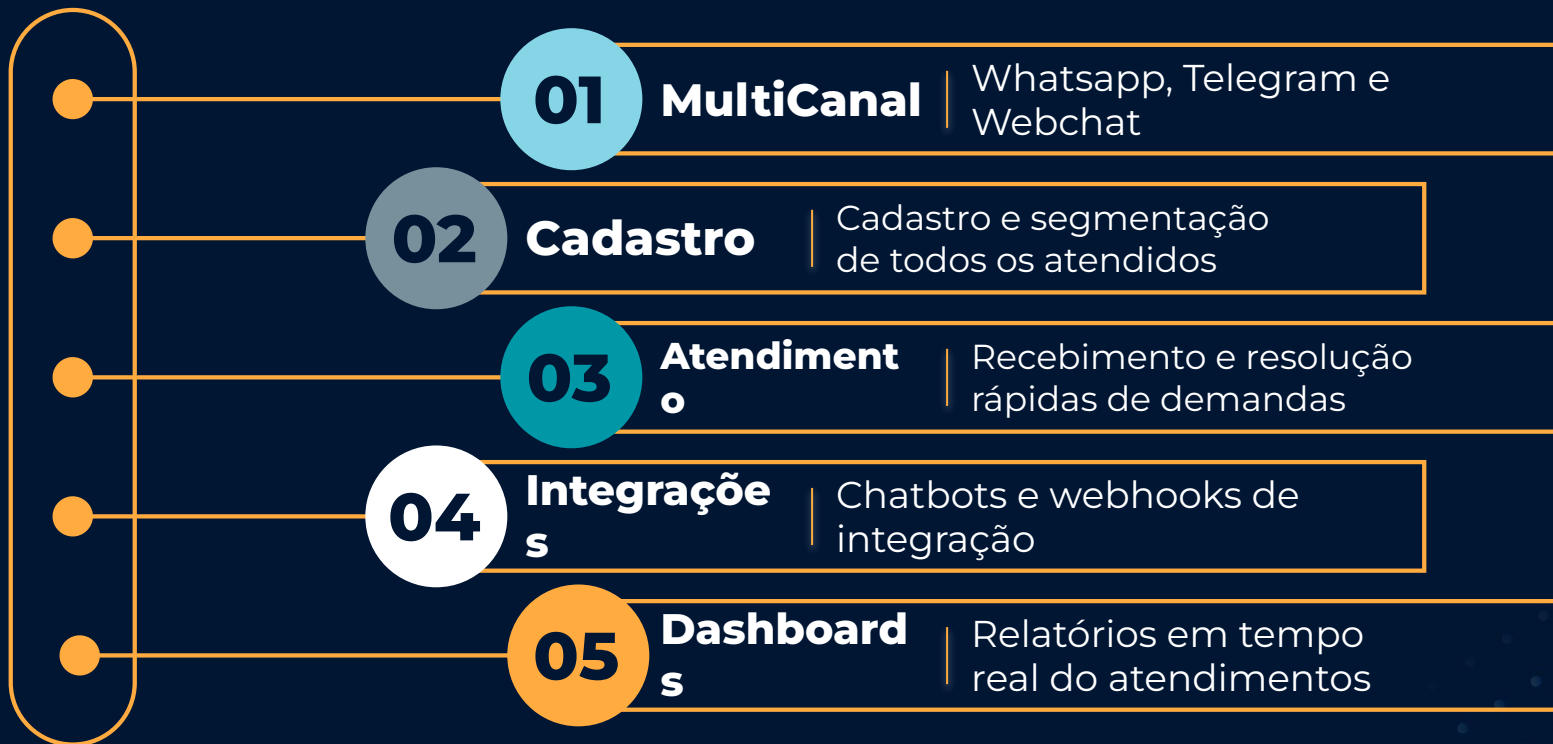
01 MultiCanal Whatsapp, Telegram e Webchat

02 Cadastro Cadastro e segmentação de todos os atendidos

03 Atendiment o Recebimento e resolução rápidas de demandas

04 Integraçõe s Chatbots e webhooks de integração

05 Dashboard s Relatórios em tempo real do atendimentos